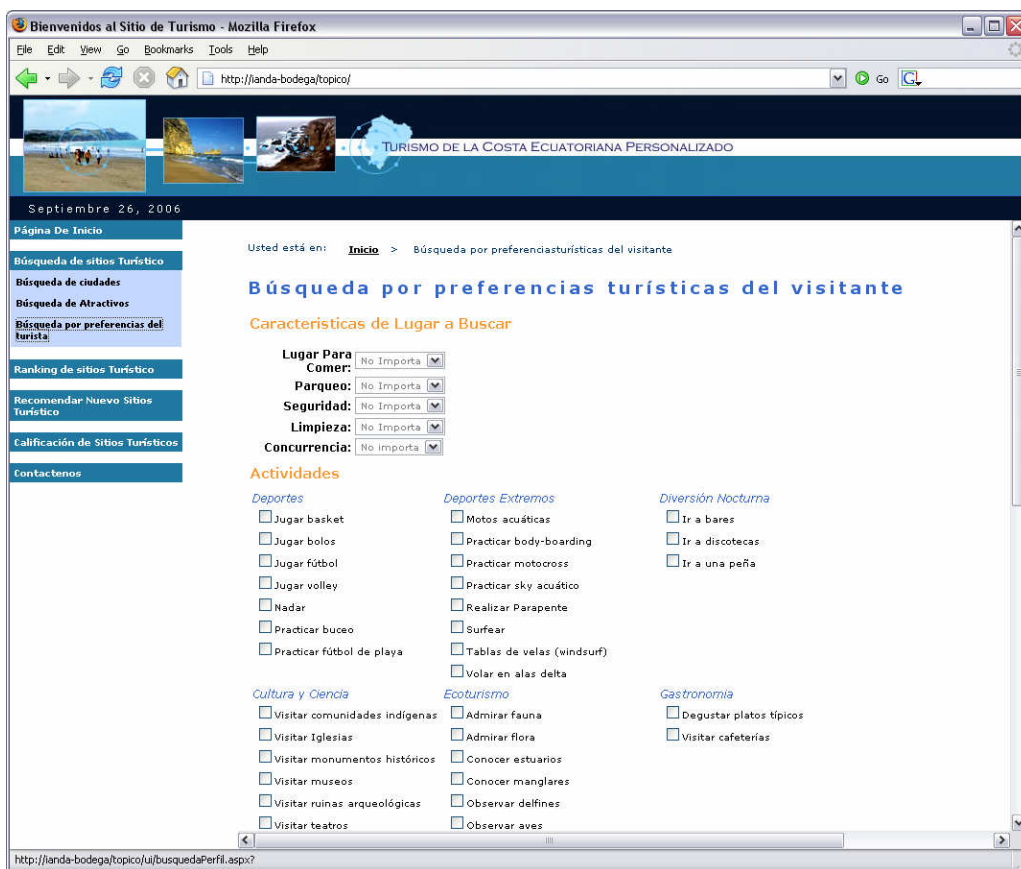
Bienvenidos al Sitio de Turismo - Mozilla Firefox

File Edit View Go Bookmarks Tools Help

http://ianda-bodega/topico/

Go

TURISMO DE LA COSTA ECUATORIANA PERSONALIZADO

Septiembre 26, 2006

Página De Inicio

Búsqueda de sitios Turístico

Búsqueda de ciudades

Búsqueda de Atractivos

Búsqueda por preferencias del turista

Ranking de sitios Turístico

Recomendar Nuevo Sitios Turístico

Calificación de Sitios Turísticos

Contactenos

Usted está en: Inicio > Búsqueda por preferenciasturísticas del visitante

Búsqueda por preferencias turísticas del visitante

Caracteristicas de Lugar a Buscar

Lugar Para Comer: No Importa

Parqueo: No Importa

Seguridad: No Importa

Limpieza: No Importa

Concurrencia: No importa

Actividades

Deportes
Jugar basket
Jugar bolos
Jugar fútbol
Jugar volley
Nadar
Practicar buceo
Practicar fútbol de playa

Deportes Extremos
Motos acuáticas
Practicar body-boarding
Practicar motocross
Practicar sky acuático
Realizar Parapente
Surfear
Tablas de velas (windsurf)
Volar en alas delta

Diversión Nocturna
Ir a bares
Ir a discotecas
Ir a una peña

Cultura y Ciencia
Visitar comunidades indígenas
Visitar Iglesias
Visitar monumentos históricos
Visitar museos
Visitar ruinas arqueológicas
Visitar teatros

Ecoturismo
Admirar fauna
Admirar flora
Conocer estuarios
Conocer manglares
Observar delfines
Observar aves

Gastronomia
Degustar platos típicos
Visitar cafeterías

http://ianda-bodega/topico/ui/busquedaPerfil.aspx?